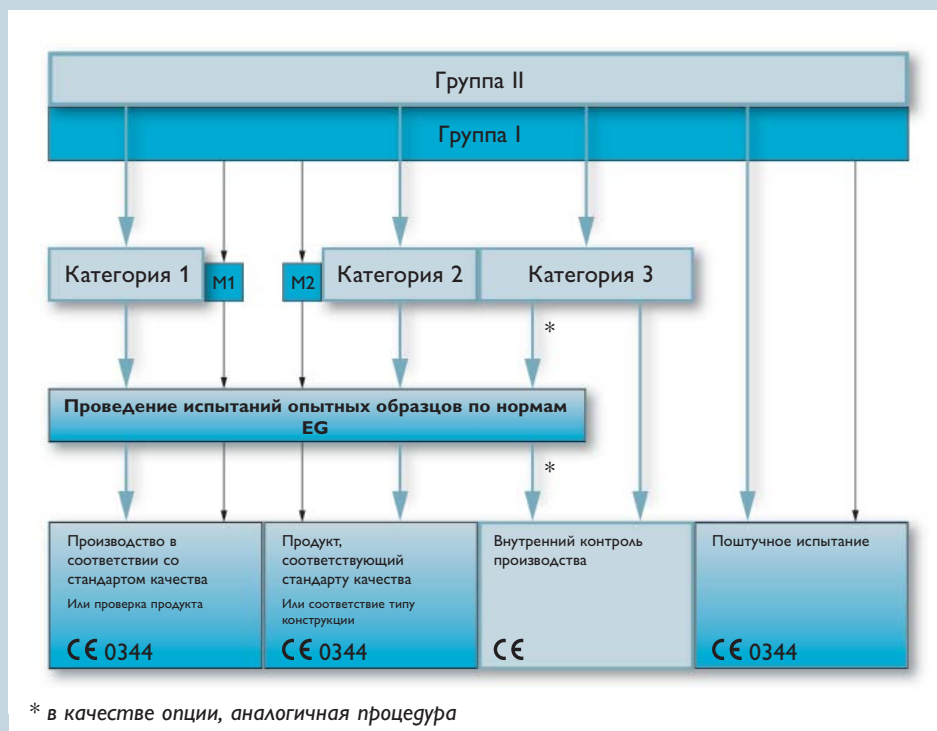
Группа II

Группа I

Категория 1

M1

M2

Категория 2

Категория 3

*

Проведение испытаний опытных образцов по нормам EG

*

Производство в соответствии со стандартом качества

Или проверка продукта

CE 0344

Продукт, соответствующий стандарту качества

Или соответствие типу конструкции

CE 0344

Внутренний контроль производства

CE

Поштучное испытание

CE 0344

* в качестве опции, аналогичная процедура